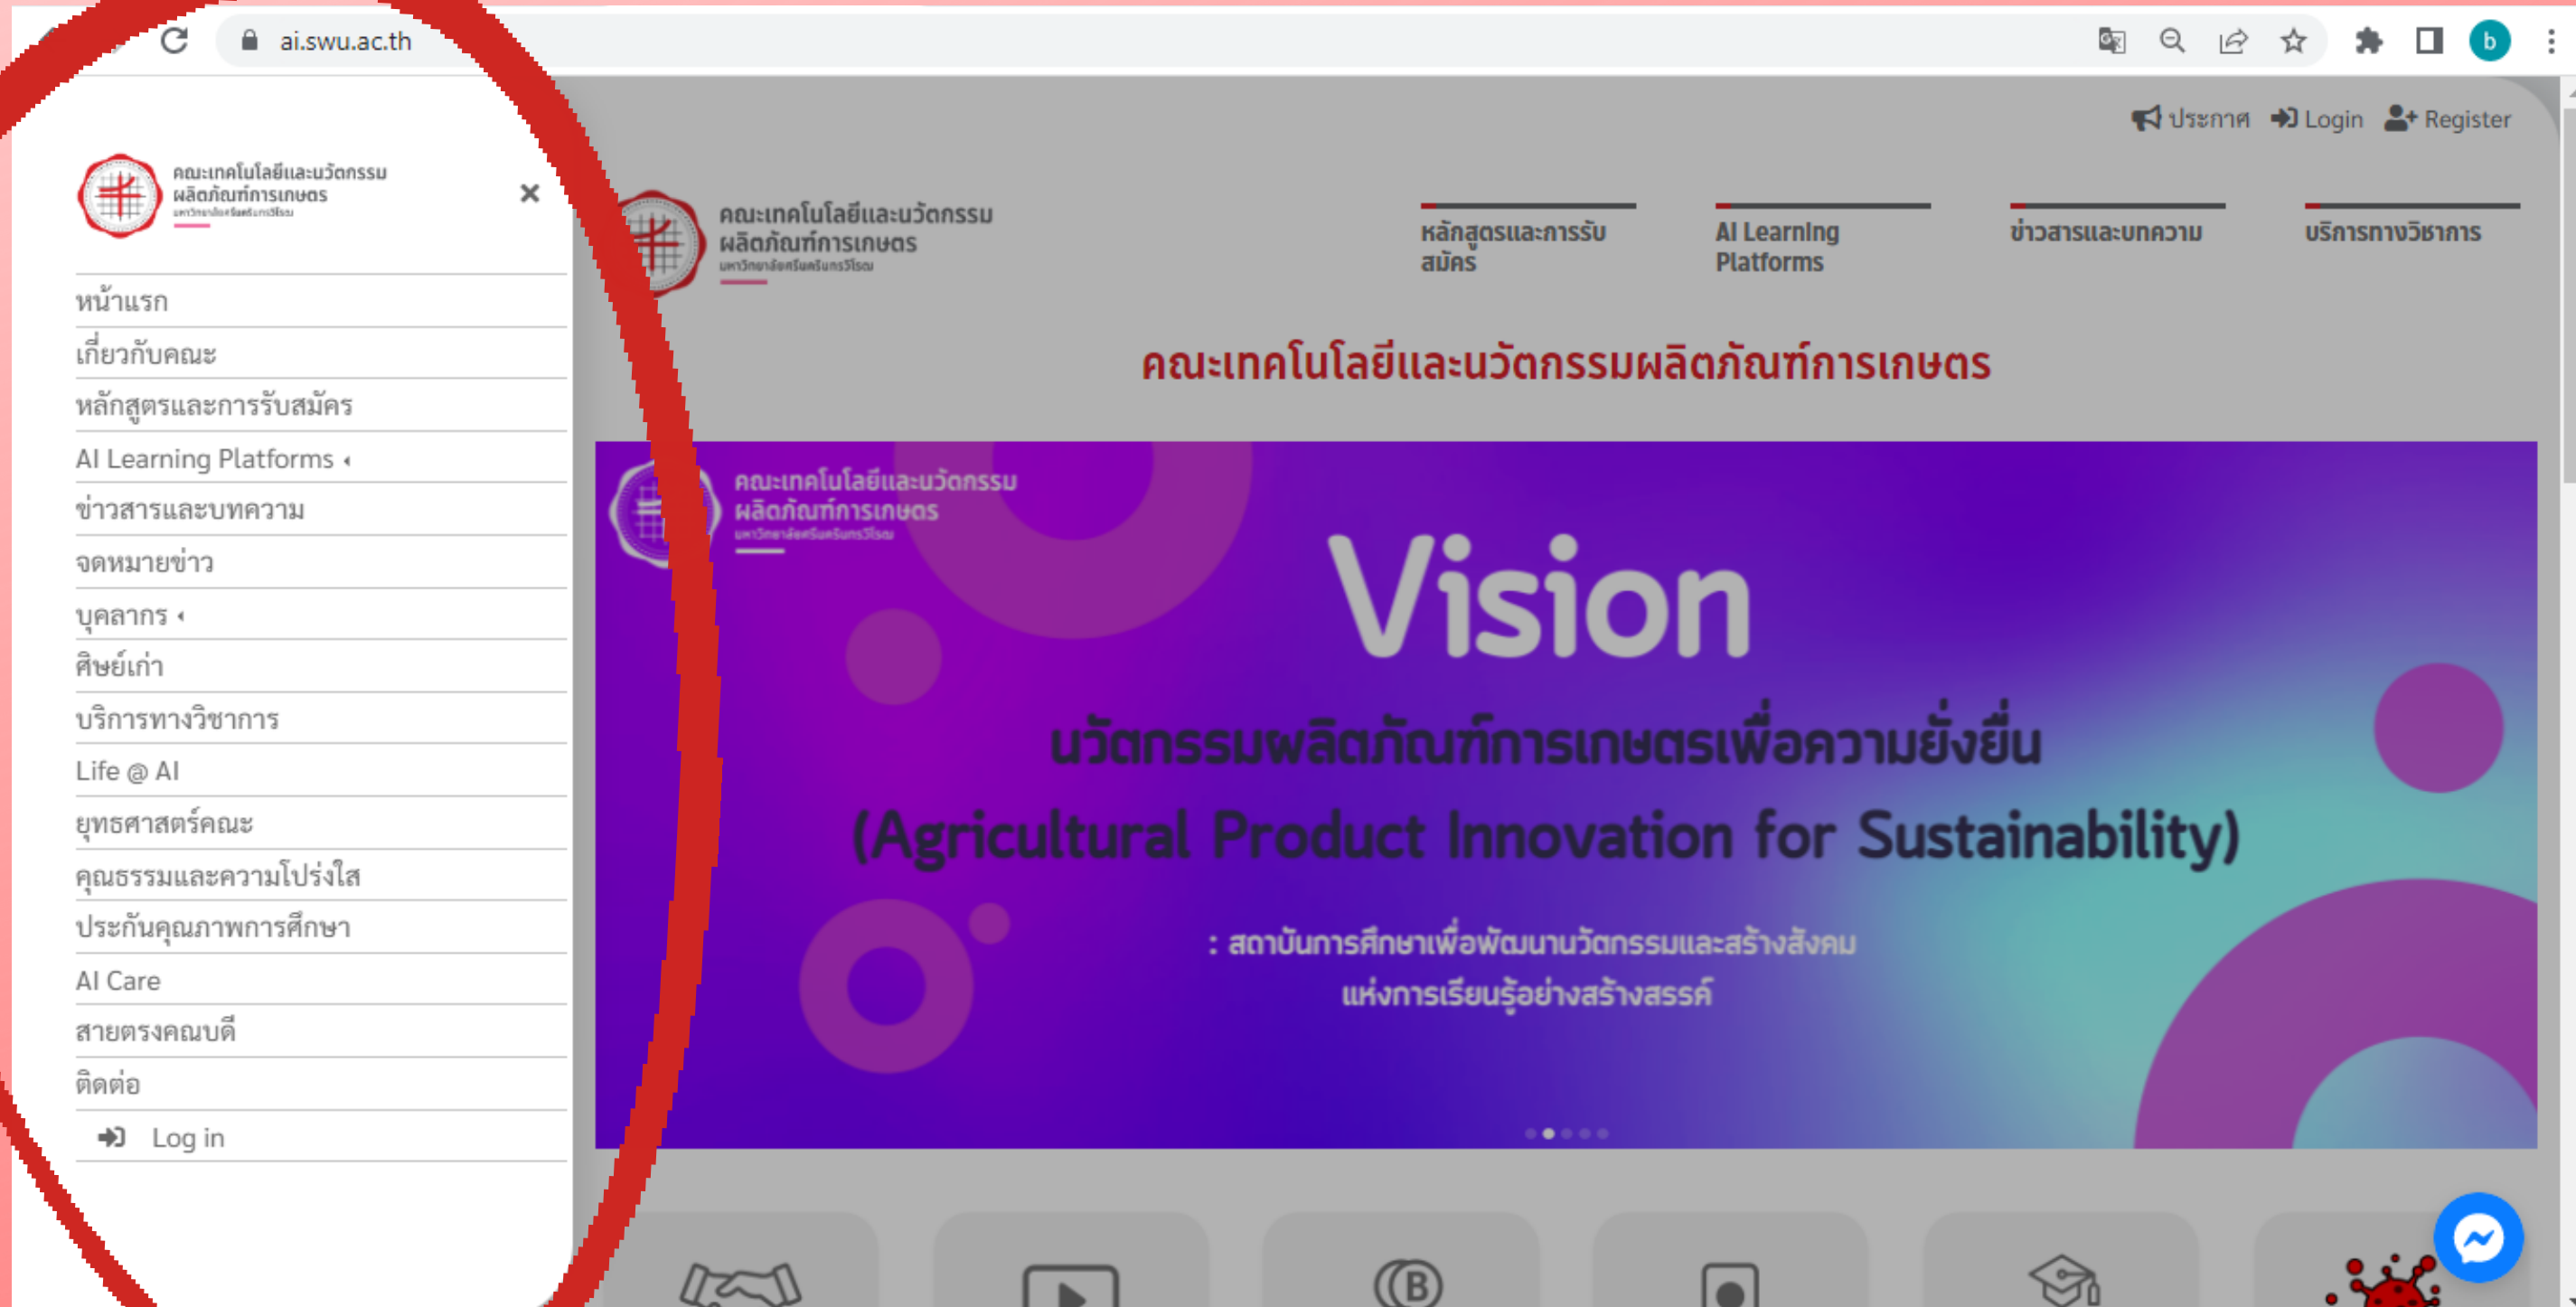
ai.swu.ac.th

คณะเทคโนโลยีและนวัตกรรมผลิตภัณฑ์การเกษตร
มหาวิทยาลัยศรีนครินทรวิโรฒ

×

หน้าแรก
เกี่ยวกับคณะ
หลักสูตรและการรับสมัคร
AI Learning Platforms
ข่าวสารและบทความ
จดหมายข่าว
บุคลากร
ศิษย์เก่า
บริการทางวิชาการ
Life @ AI
ยุทธศาสตร์คณะ
คุณธรรมและความโปร่งใส
ประกันคุณภาพการศึกษา
AI Care
สายตรงคณบดี
ติดต่อ
Log in

ประกาศ Login Register

คณะเทคโนโลยีและนวัตกรรมผลิตภัณฑ์การเกษตร
มหาวิทยาลัยศรีนครินทรวิโรฒ

หลักสูตรและการรับสมัคร
AI Learning Platforms
ข่าวสารและบทความ
บริการทางวิชาการ

คณะเทคโนโลยีและนวัตกรรมผลิตภัณฑ์การเกษตร

คณะเทคโนโลยีและนวัตกรรมผลิตภัณฑ์การเกษตร
มหาวิทยาลัยศรีนครินทรวิโรฒ

Vision
นวัตกรรมผลิตภัณฑ์การเกษตรเพื่อความยั่งยืน
(Agricultural Product Innovation for Sustainability)
: สถาบันการศึกษาเพื่อพัฒนานวัตกรรมและสร้างสังคมแห่งการเรียนรู้อย่างสร้างสรรค์